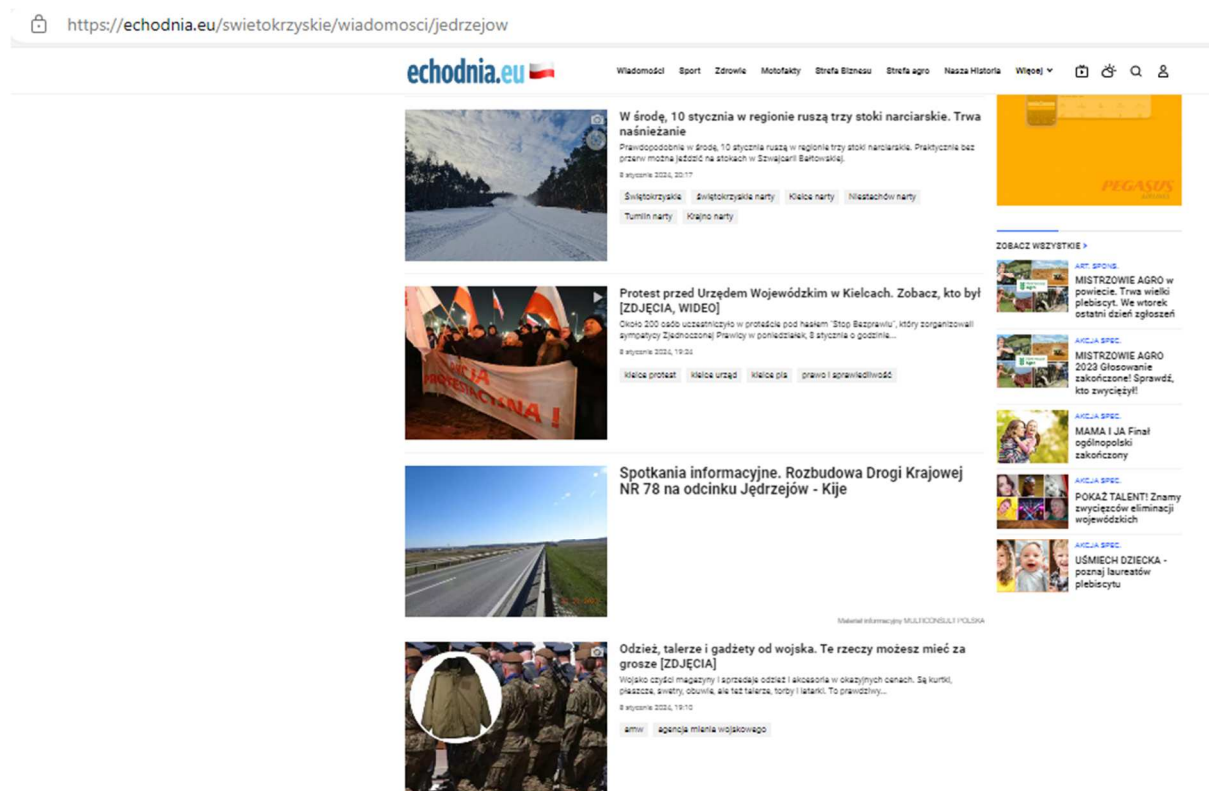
https://echodnia.eu/swietokrzyskie/wiadomosci/jedrzejow

echodnia.eu

Wiadomości Sport Zdrowie Motofakty Strefa Biznesu Strefa agro Nasza Historia Więcej

W środę, 10 stycznia w regionie ruszą trzy stoki narciarskie. Trwa naśnieżanie

Prawdopodobnie w środę, 10 stycznia ruszą w regionie trzy stoki narciarskie. Praktycznie bez przerw można jeździć na stokach w Szwajcarii Bałtowskiej.

8 stycznia 2024, 20:17

Świętokrzyskie świętokrzyskie narty Kielce narty Niestachów narty Tumlin narty Krajno narty

Protest przed Urzędem Wojewódzkim w Kielcach. Zobacz, kto był [ZDJĘCIA, WIDEO]

Około 200 osób uczestniczyło w proteście pod hasłem "Stop Bezprawiu", który zorganizowali sympatycy Zjednoczonej Prawicy w poniedziałek, 8 stycznia o godzinie...

8 stycznia 2024, 19:24

kielce protest kielce urząd kielce pis prawo i sprawiedliwość

Spotkania informacyjne. Rozbudowa Drogi Krajowej NR 78 na odcinku Jędrzejów - Kije

Materiał informacyjny MULTICONSULT POLSKA

Odzież, talerze i gadżety od wojska. Te rzeczy możesz mieć za grosze [ZDJĘCIA]

Wojsko czyści magazyny i sprzedaje odzież i akcesoria w okazyjnych cenach. Są kurtki, płaszcze, swetry, obuwie, ale też talerze, torby i latarki. To prawdziwy...

8 stycznia 2024, 19:10

amw agencja mienia wojskowego

PEGASUS

ZOBACZ WSZYSTKIE >

ART. SPONS.
MISTRZOWIE AGRO w powiecie. Trwa wielki plebiscyt. We wtorek ostatni dzień zgłoszeń

AKCJA SPEC.
MISTRZOWIE AGRO 2023 Głosowanie zakończone! Sprawdź, kto zwyciężył!

AKCJA SPEC.
MAMA I JA Finał ogólnopolski zakończony

AKCJA SPEC.
POKAŻ TALENT! Znamy zwycięzców eliminacji wojewódzkich

AKCJA SPEC.
UŚMIECH DZIECKA - poznaj laureatów plebiscytu